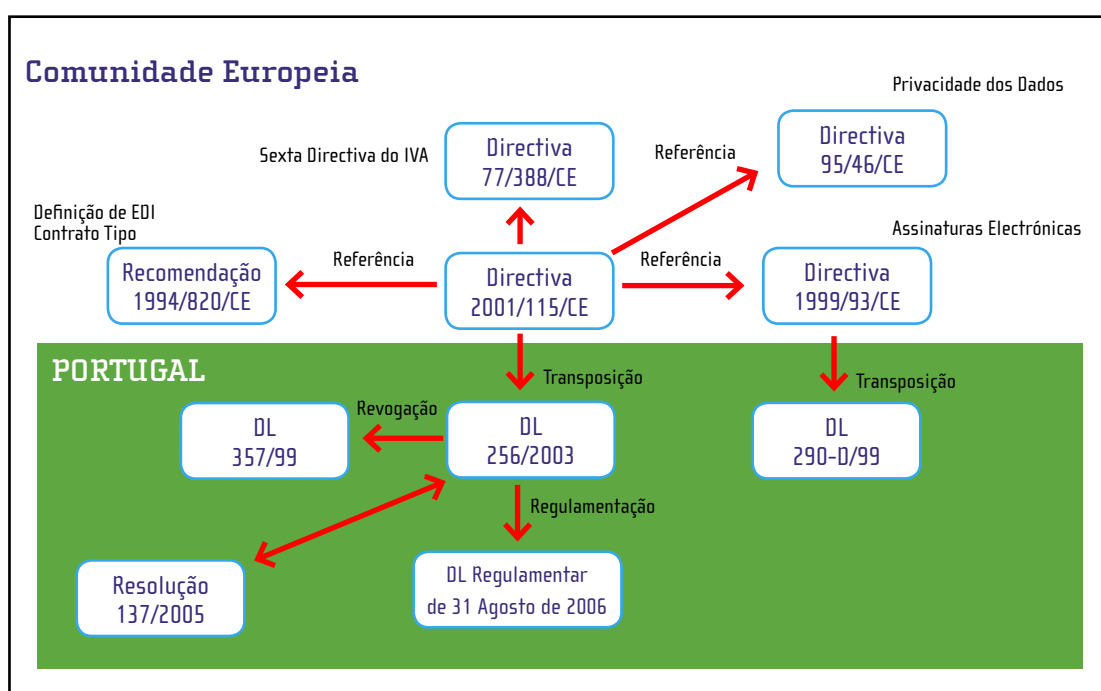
Comunidade Europeia

Privacidade dos Dados

Sexta Directiva do IVA

Directiva 77/388/CE

Referência

Directiva 95/46/CE

Definição de EDI
Contrato Tipo

Assinaturas Electrónicas

Recomendação 1994/820/CE

Referência

Directiva 2001/115/CE

Referência

Directiva 1999/93/CE

PORTUGAL

Transposição

Transposição

Revogação

DL 357/99

DL 256/2003

DL 290-D/99

Regulamentação

Resolução 137/2005

DL Regulamentar de 31 Agosto de 2006